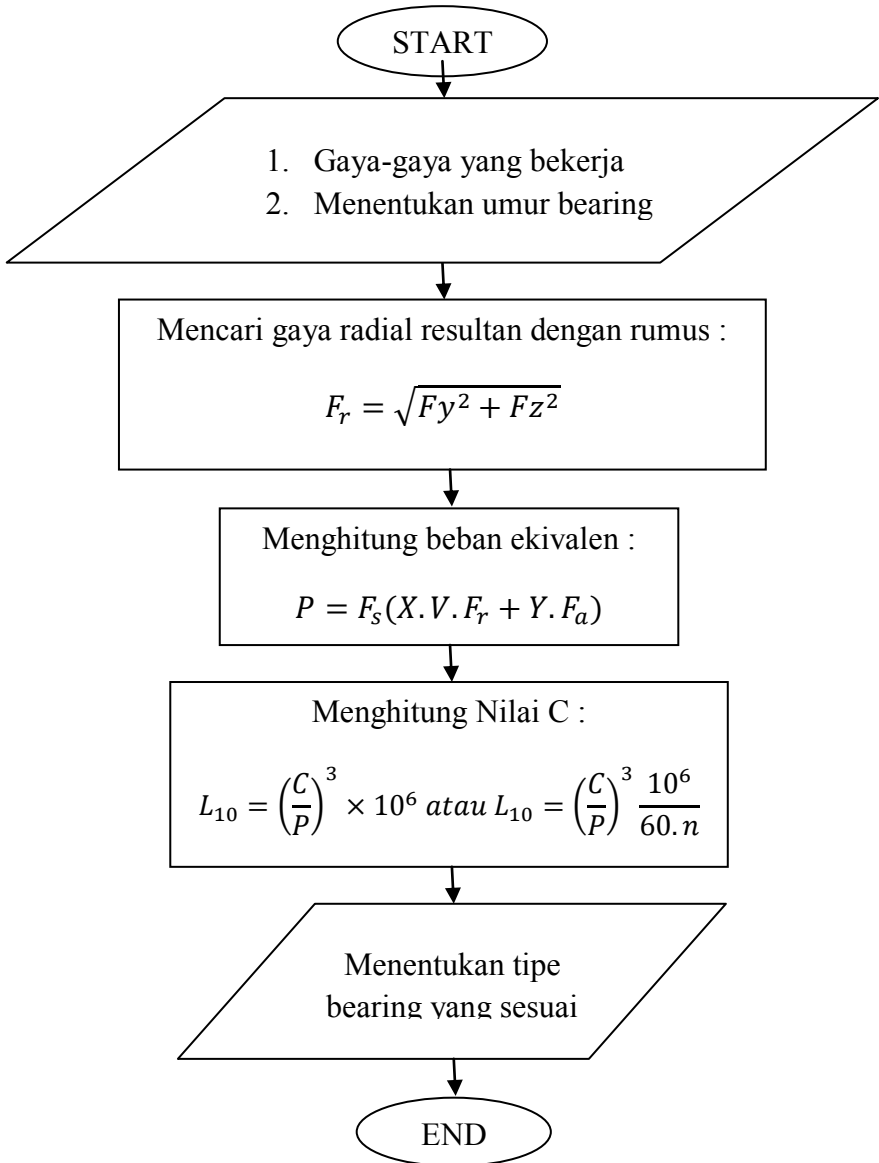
START

1. Gaya-gaya yang bekerja
2. Menentukan umur bearing

Mencari gaya radial resultan dengan rumus :

$F_r = \sqrt{Fy^2 + Fz^2}$

Menghitung beban ekivalen :

$P = F_s(X.V.F_r + Y.F_a)$

Menghitung Nilai C :

$L_{10} = \left(\frac{C}{P}\right)^3 \times 10^6 \; atau \; L_{10} = \left(\frac{C}{P}\right)^3 \frac{10^6}{60.n}$

Menentukan tipe bearing yang sesuai

END